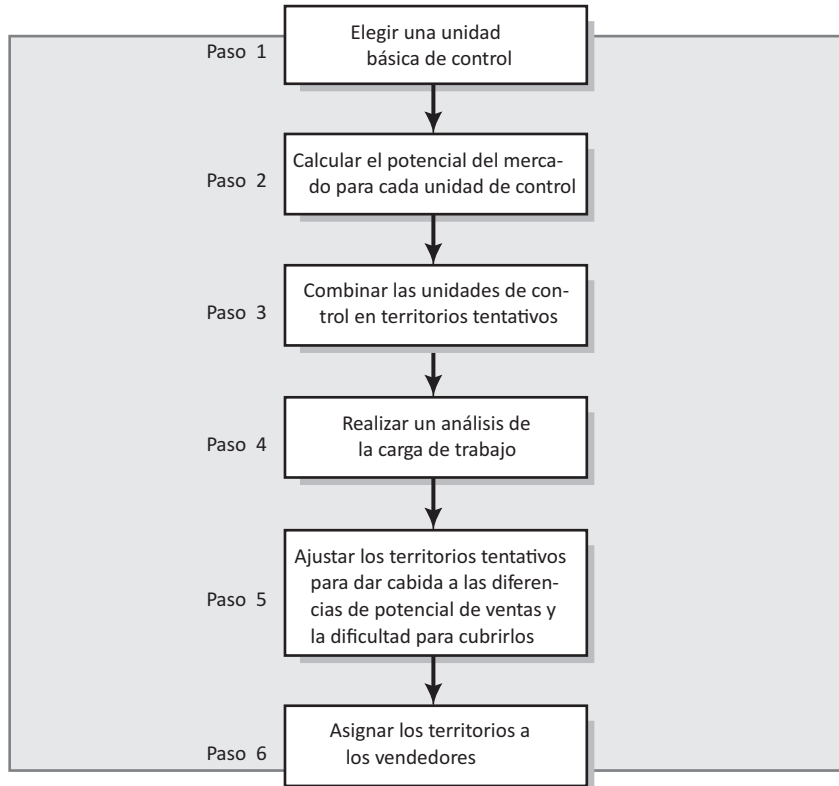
Paso 1
Elegir una unidad básica de control

Paso 2
Calcular el potencial del mercado para cada unidad de control

Paso 3
Combinar las unidades de control en territorios tentativos

Paso 4
Realizar un análisis de la carga de trabajo

Paso 5
Ajustar los territorios tentativos para dar cabida a las diferencias de potencial de ventas y la dificultad para cubrirlos

Paso 6
Asignar los territorios a los vendedores